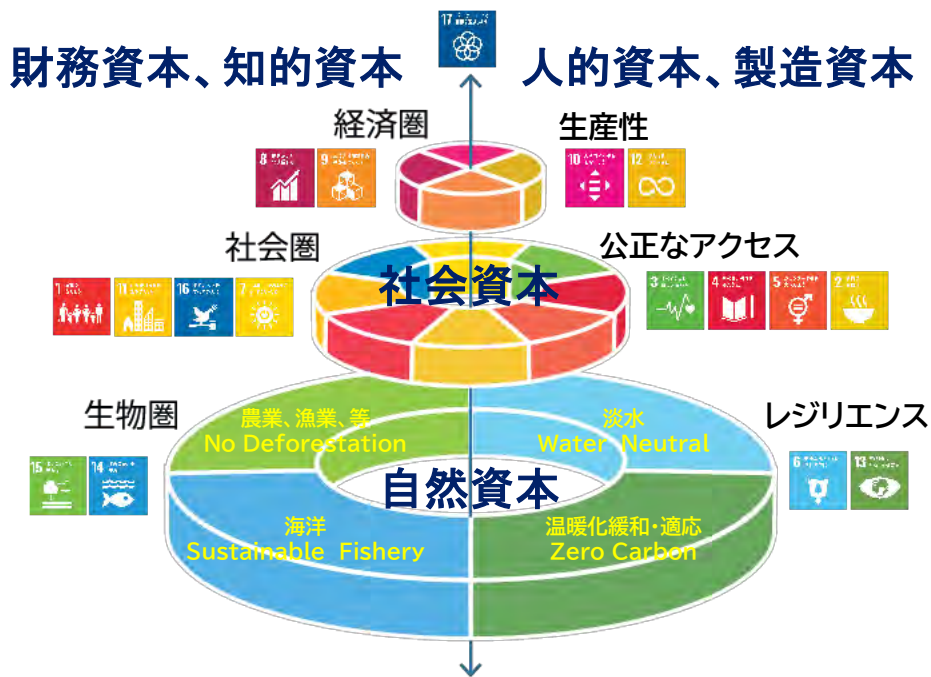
財務資本、知的資本

人的資本、製造資本

17

経済圏

生産性

8

9

10

12

社会圏

公正なアクセス

社会資本

1

11

16

7

3

4

5

2

生物圏

農業、漁業、等
No Deforestation

淡水
Water Neutral

レジリエンス

15

14

自然資本

6

13

海洋
Sustainable Fishery

温暖化緩和・適応
Zero Carbon